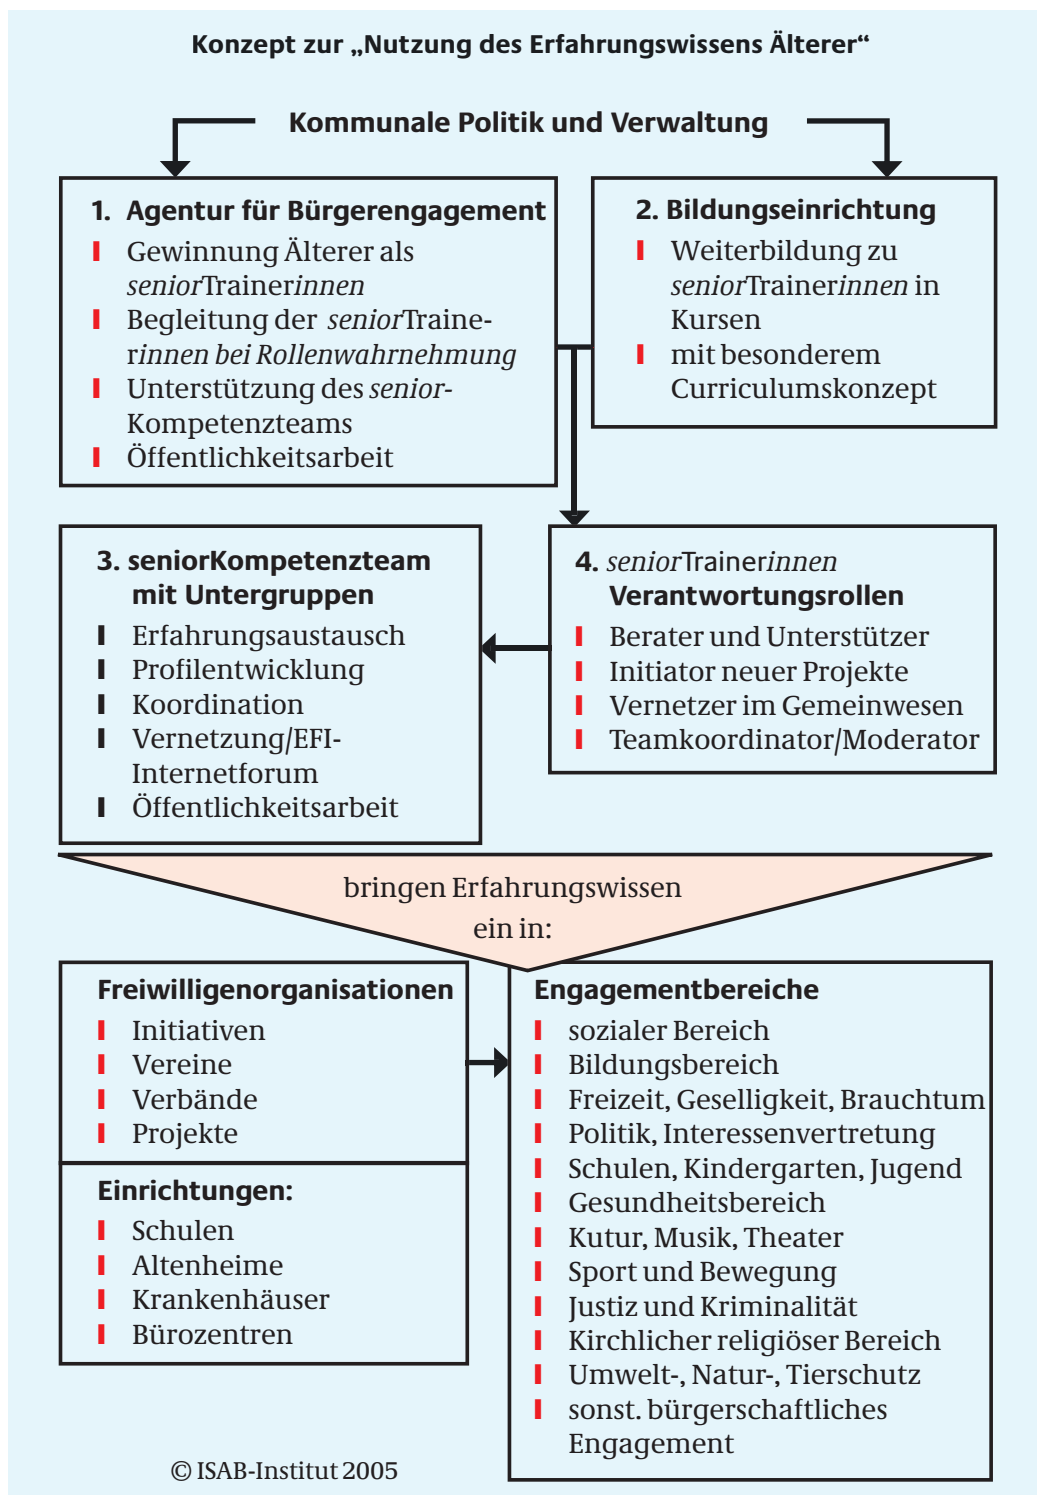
Konzept zur „Nutzung des Erfahrungswissens Älterer“

Kommunale Politik und Verwaltung

1. Agentur für Bürgerengagement
- Gewinnung Älterer als seniorTrainerinnen
- Begleitung der seniorTrainerinnen bei Rollenwahrnehmung
- Unterstützung des senior-Kompetenzteams
- Öffentlichkeitsarbeit

2. Bildungseinrichtung
- Weiterbildung zu seniorTrainerinnen in Kursen
- mit besonderem Curriculumskonzept

3. seniorKompetenzteam mit Untergruppen
- Erfahrungsaustausch
- Profilentwicklung
- Koordination
- Vernetzung/EFI-Internetforum
- Öffentlichkeitsarbeit

4. seniorTrainerinnen Verantwortungsrollen
- Berater und Unterstützer
- Initiator neuer Projekte
- Vernetzer im Gemeinwesen
- Teamkoordinator/Moderator

bringen Erfahrungswissen ein in:

Freiwilligenorganisationen
- Initiativen
- Vereine
- Verbände
- Projekte

Einrichtungen:
- Schulen
- Altenheime
- Krankenhäuser
- Bürozentren

Engagementbereiche
- sozialer Bereich
- Bildungsbereich
- Freizeit, Geselligkeit, Brauchtum
- Politik, Interessenvertretung
- Schulen, Kindergarten, Jugend
- Gesundheitsbereich
- Kutur, Musik, Theater
- Sport und Bewegung
- Justiz und Kriminalität
- Kirchlicher religiöser Bereich
- Umwelt-, Natur-, Tierschutz
- sonst. bürgerschaftliches Engagement

© ISAB-Institut 2005